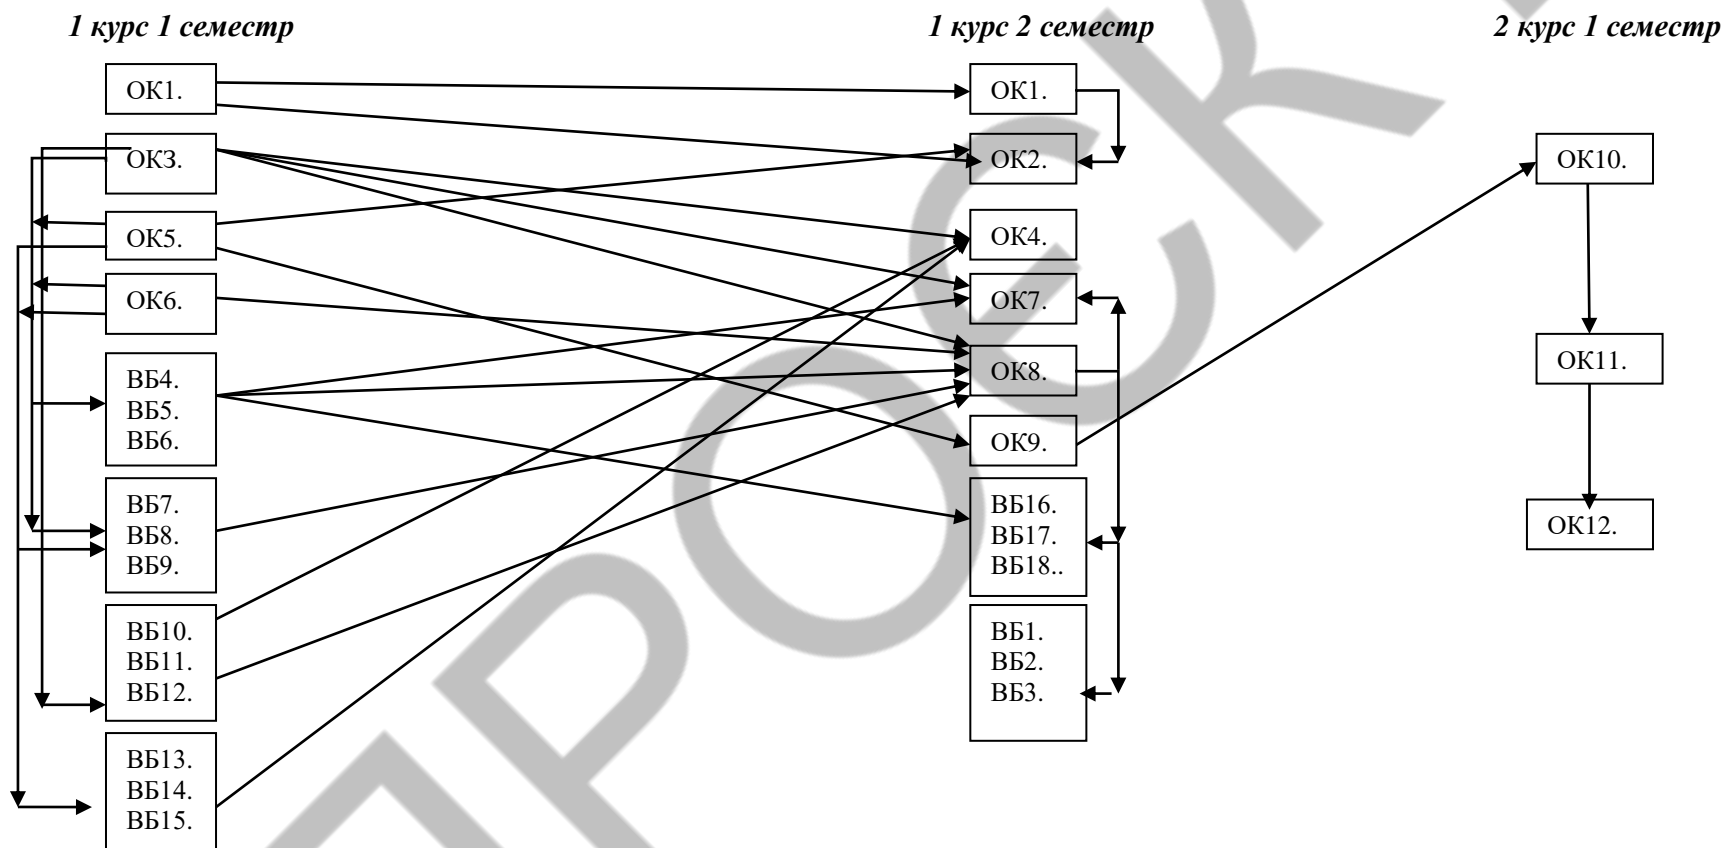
1 курс 1 семестр

1 курс 2 семестр

2 курс 1 семестр

ОК1.

ОК3.

ОК5.

ОК6.

ВБ4.
ВБ5.
ВБ6.

ВБ7.
ВБ8.
ВБ9.

ВБ10.
ВБ11.
ВБ12.

ВБ13.
ВБ14.
ВБ15.

ОК1.

ОК2.

ОК4.

ОК7.

ОК8.

ОК9.

ВБ16.
ВБ17.
ВБ18..

ВБ1.
ВБ2.
ВБ3.

ОК10.

ОК11.

ОК12.